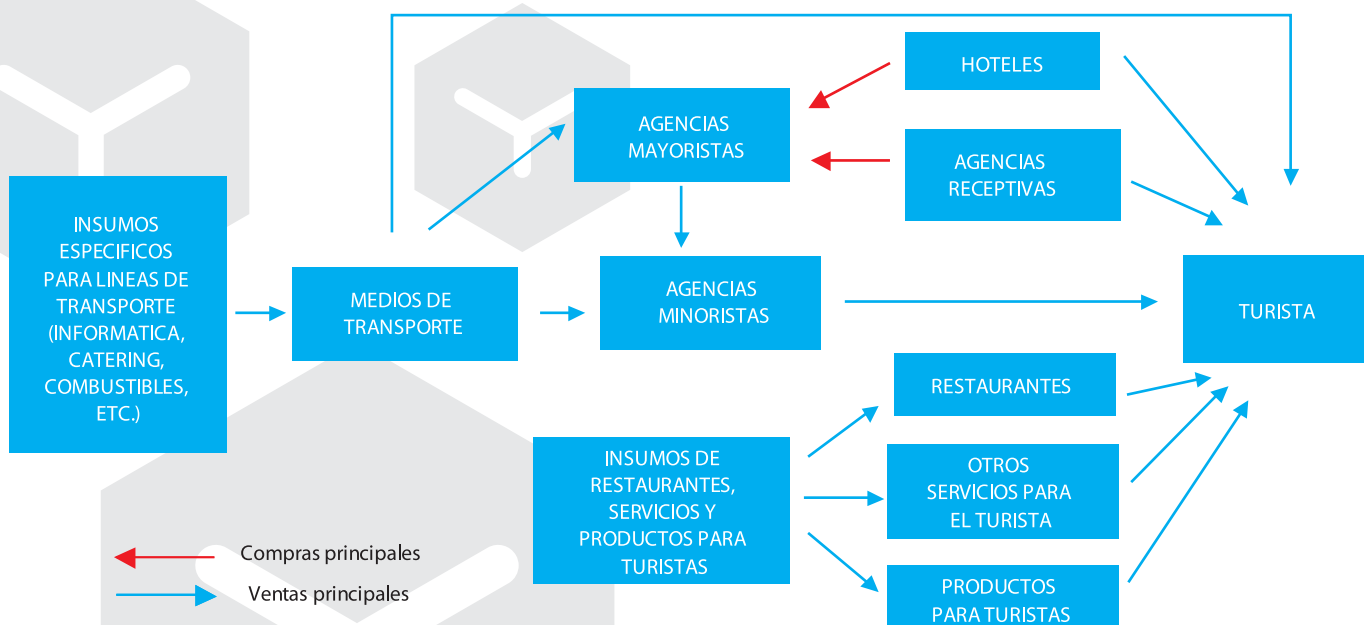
HOTELES

AGENCIAS MAYORISTAS

AGENCIAS RECEPTIVAS

INSUMOS ESPECIFICOS PARA LINEAS DE TRANSPORTE (INFORMATICA, CATERING, COMBUSTIBLES, ETC.)

MEDIOS DE TRANSPORTE

AGENCIAS MINORISTAS

TURISTA

RESTAURANTES

INSUMOS DE RESTAURANTES, SERVICIOS Y PRODUCTOS PARA TURISTAS

OTROS SERVICIOS PARA EL TURISTA

PRODUCTOS PARA TURISTAS

Compras principales

Ventas principales